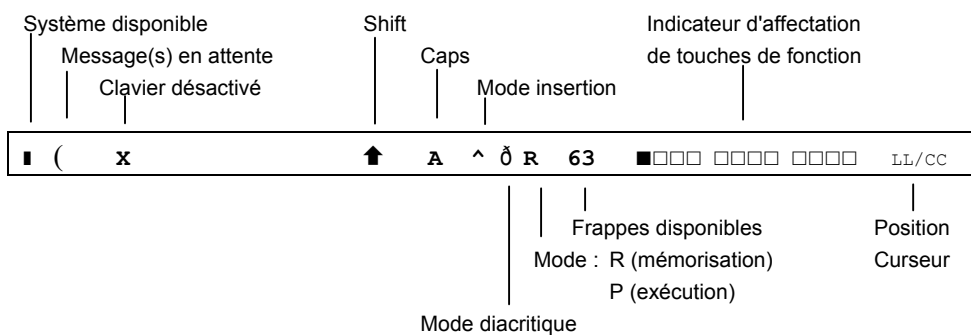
Système disponible
Message(s) en attente
Clavier désactivé
Shift
Caps
Mode insertion
Indicateur d'affectation de touches de fonction

▮ ( X ⬆ A ^ ð R 63 ■□□□ □□□□ □□□□ LL/CC

Frappes disponibles
Mode : R (mémorisation)
P (exécution)
Position Curseur
Mode diacritique